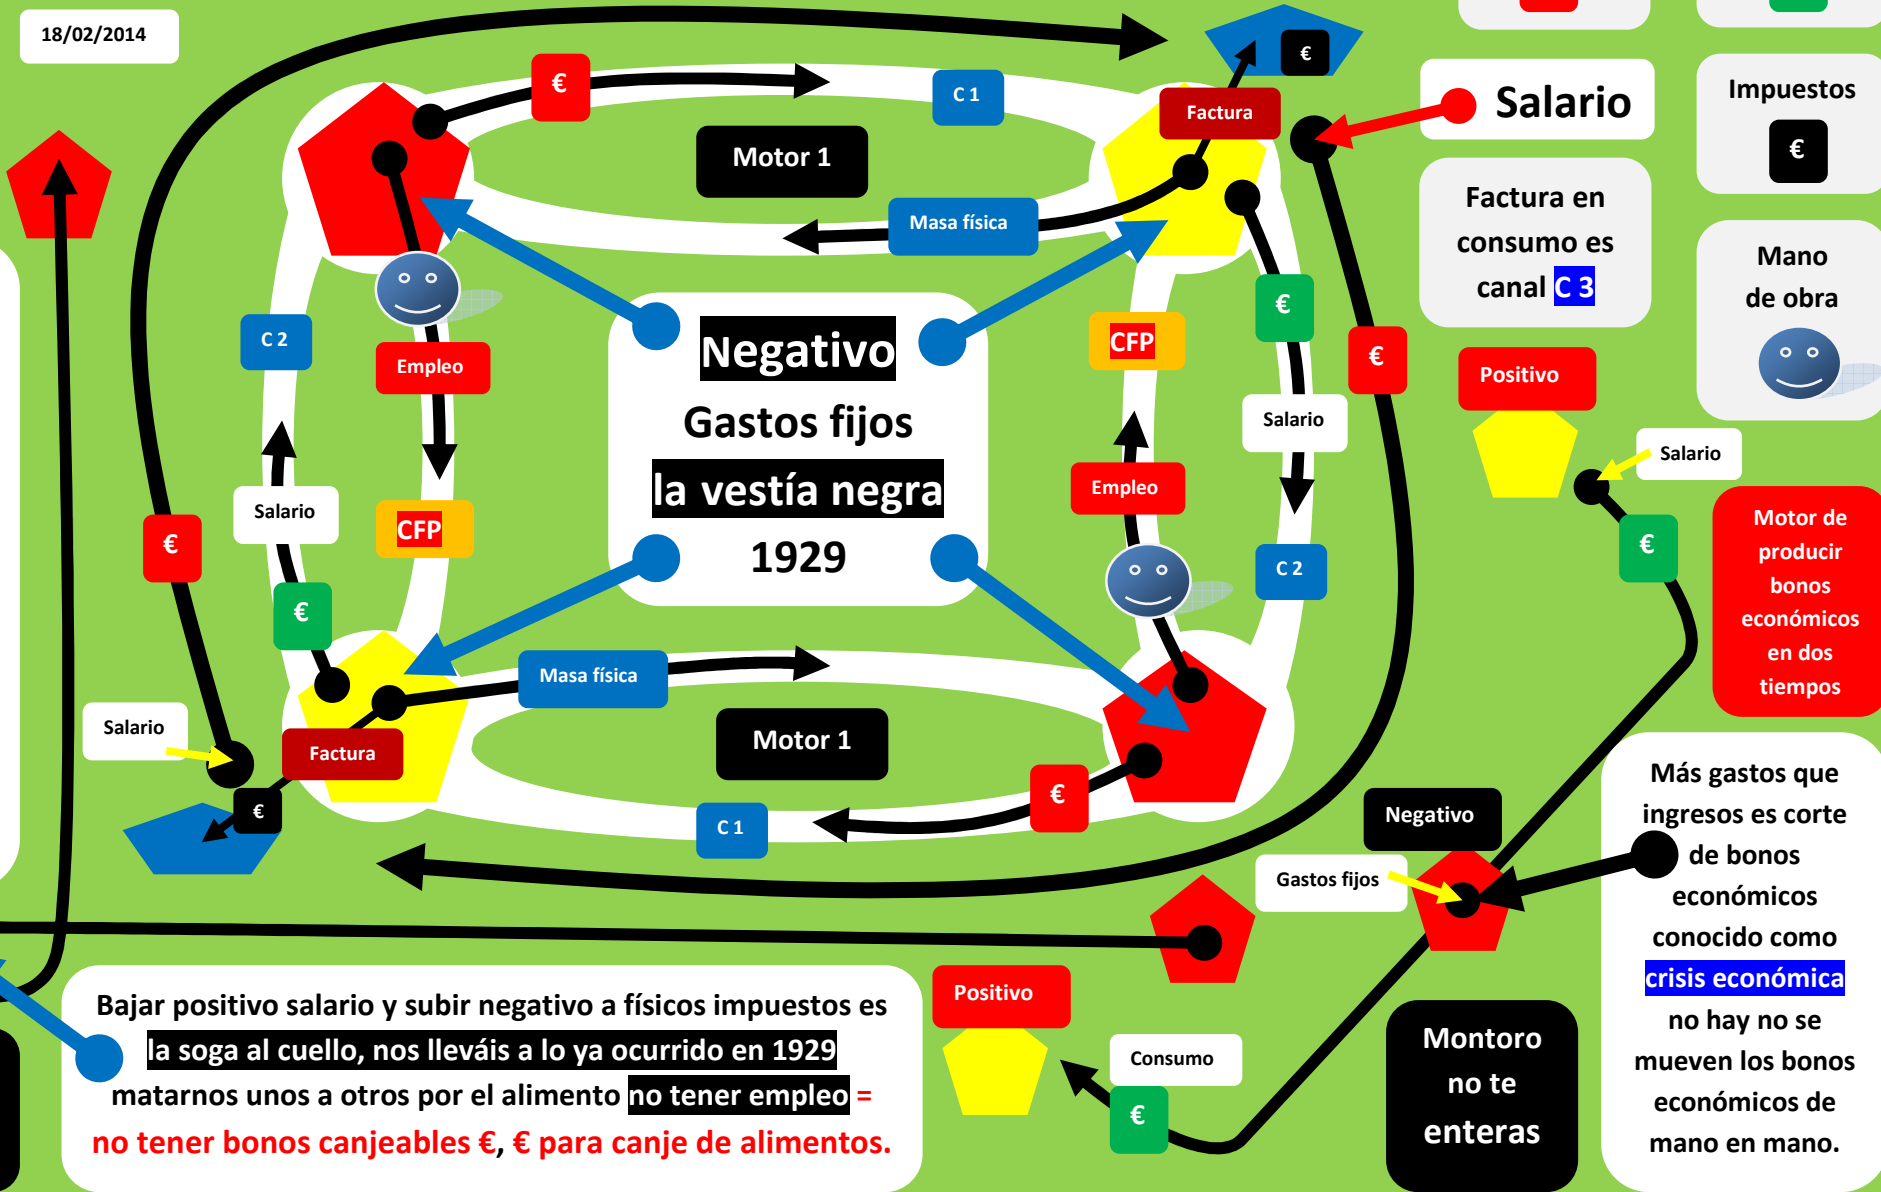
18/02/2014

€

C 1

€

Factura

Motor 1

Masa física

Salario

Impuestos

€

Factura en consumo es canal C 3

Mano de obra

C 2

Empleo

Negativo

Gastos fijos

la vestía negra

1929

CFP

€

€

Positivo

Salario

CFP

Salario

Salario

Empleo

€

€

€

C 2

€

Motor de producir bonos económicos en dos tiempos

Salario

Masa física

Motor 1

Factura

€

C 1

€

Negativo

Más gastos que ingresos es corte de bonos económicos conocido como crisis económica no hay no se mueven los bonos económicos de mano en mano.

Gastos fijos

Positivo

Consumo

€

Montoro no te enteras

Bajar positivo salario y subir negativo a físicos impuestos es la soga al cuello, nos lleváis a lo ya ocurrido en 1929 matarnos unos a otros por el alimento no tener empleo = no tener bonos canjeables €, € para canje de alimentos.